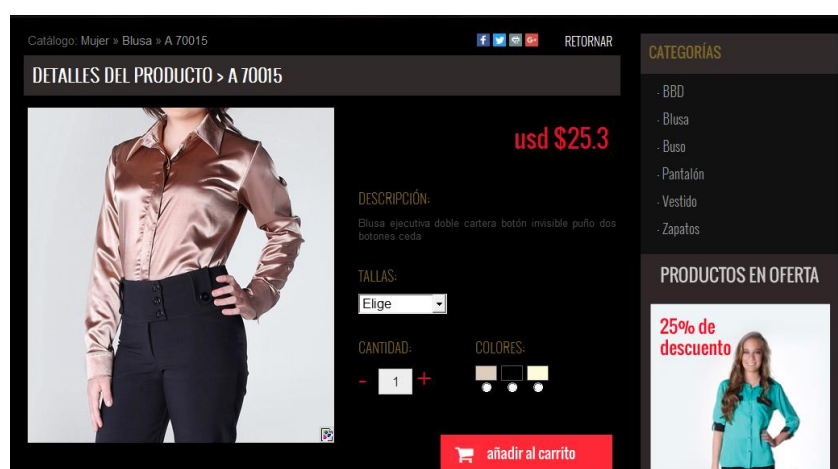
Catálogo: Mujer » Blusa » A 70015

RETORNAR

DETALLES DEL PRODUCTO > A 70015

usd $25.3

DESCRIPCIÓN:

Blusa ejecutiva doble cartera botón invisible puño dos botones ceda

TALLAS:

Elige

CANTIDAD:

- 1 +

COLORES:

añadir al carrito

CATEGORÍAS

· BBD

· Blusa

· Buso

· Pantalón

· Vestido

· Zapatos

PRODUCTOS EN OFERTA

25% de descuento